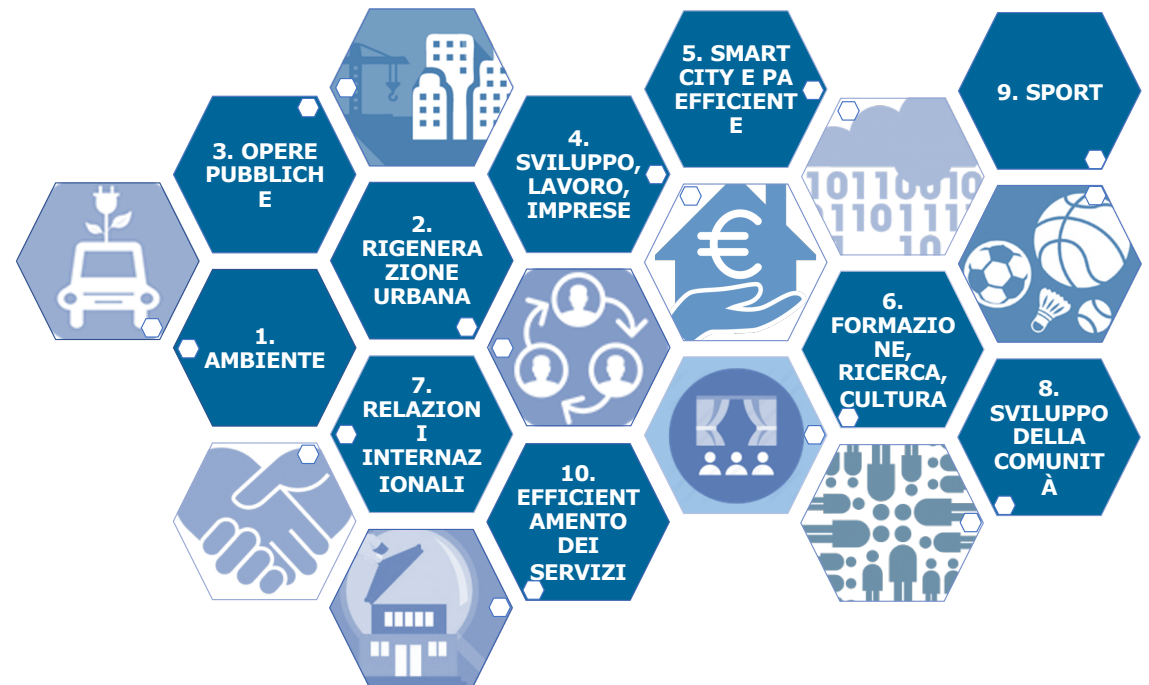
3. OPERE PUBBLICHE

2. RIGENERAZIONE URBANA

1. AMBIENTE

4. SVILUPPO, LAVORO, IMPRESE

5. SMART CITY E PA EFFICIENTE

9. SPORT

7. RELAZIONI INTERNAZIONALI

10. EFFICIENTAMENTO DEI SERVIZI

6. FORMAZIONE, RICERCA, CULTURA

8. SVILUPPO DELLA COMUNITÀ

10110010
1101111
10